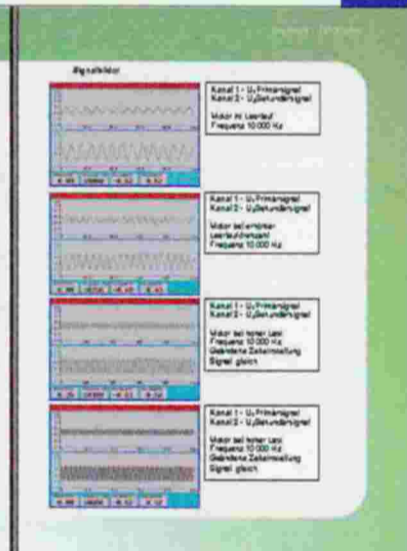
Signalbilder

Kanal 1 - U₁ Primärsignal
Kanal 2 - U₂ Sekundärsignal

Motor im Leerlauf
Frequenz 10 000 Hz

Kanal 1 - U₁ Primärsignal
Kanal 2 - U₂ Sekundärsignal

Motor bei erhöhter Leerlaufdrehzahl
Frequenz 10 000 Hz

Kanal 1 - U₁ Primärsignal
Kanal 2 - U₂ Sekundärsignal

Motor bei hoher Last
Frequenz 10 000 Hz
Geänderte Zeiteinstellung
Signal gleich

Kanal 1 - U₁ Primärsignal
Kanal 2 - U₂ Sekundärsignal

Motor bei hoher Last
Frequenz 10 000 Hz
Geänderte Zeiteinstellung
Signal gleich